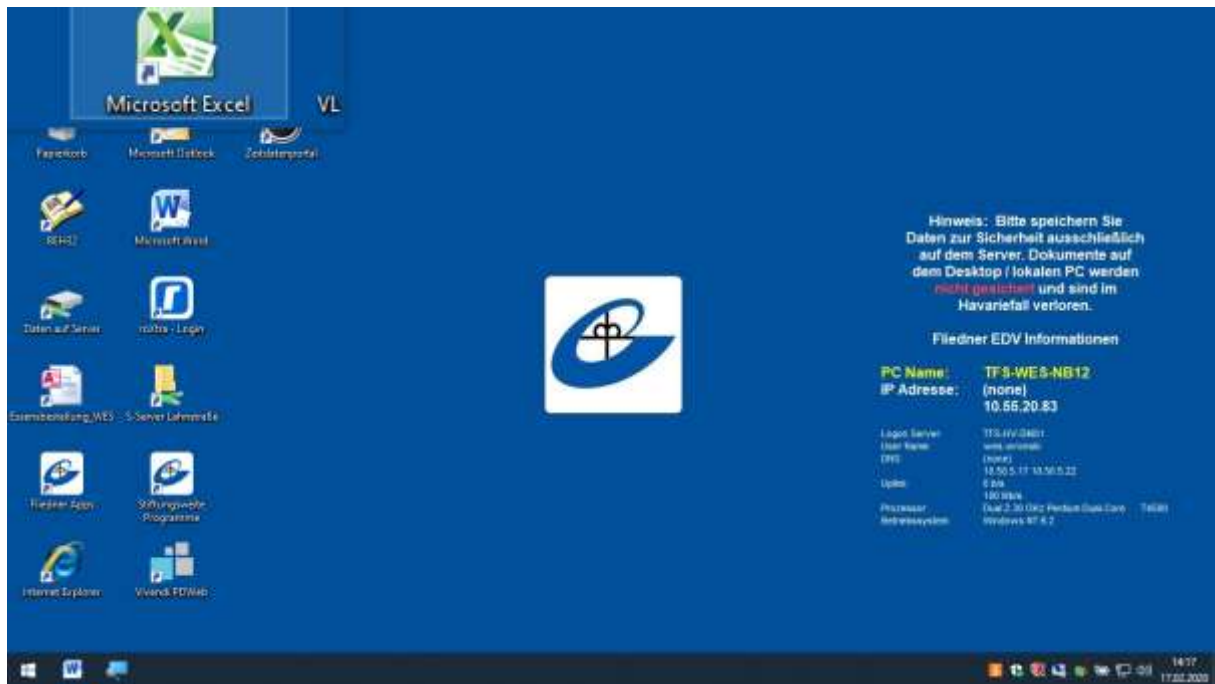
Microsoft Excel

VL

Papierkorb

Microsoft Outlook

Zeitdatenportal

REHA2

Microsoft Word

Daten auf Server

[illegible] - Login

Essensbestellung_WES

S-Server Lahnstraße

Fliedner Apps

Stiftungsweite Programme

Internet Explorer

Vivendi PDWeb

Hinweis: Bitte speichern Sie Daten zur Sicherheit ausschließlich auf dem Server. Dokumente auf dem Desktop / lokalen PC werden nicht gesichert und sind im Havariefall verloren.

Fliedner EDV Informationen

| PC Name: | TFS-WES-NB12 |
|---|---|
| IP Adresse: | (none) 10.55.20.83 |

| Logon Server | TFS-HV-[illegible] |
|---|---|
| User Name | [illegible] |
| DNS | (none) 10.50.5.17 10.50.5.22 |
| Uplink | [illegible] 100 Mb/s |
| Prozessor | Dual 2.30 GHz Pentium Dual-Core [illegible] |
| Betriebssystem | Windows NT 6.2 |

14:17
17.02.2020